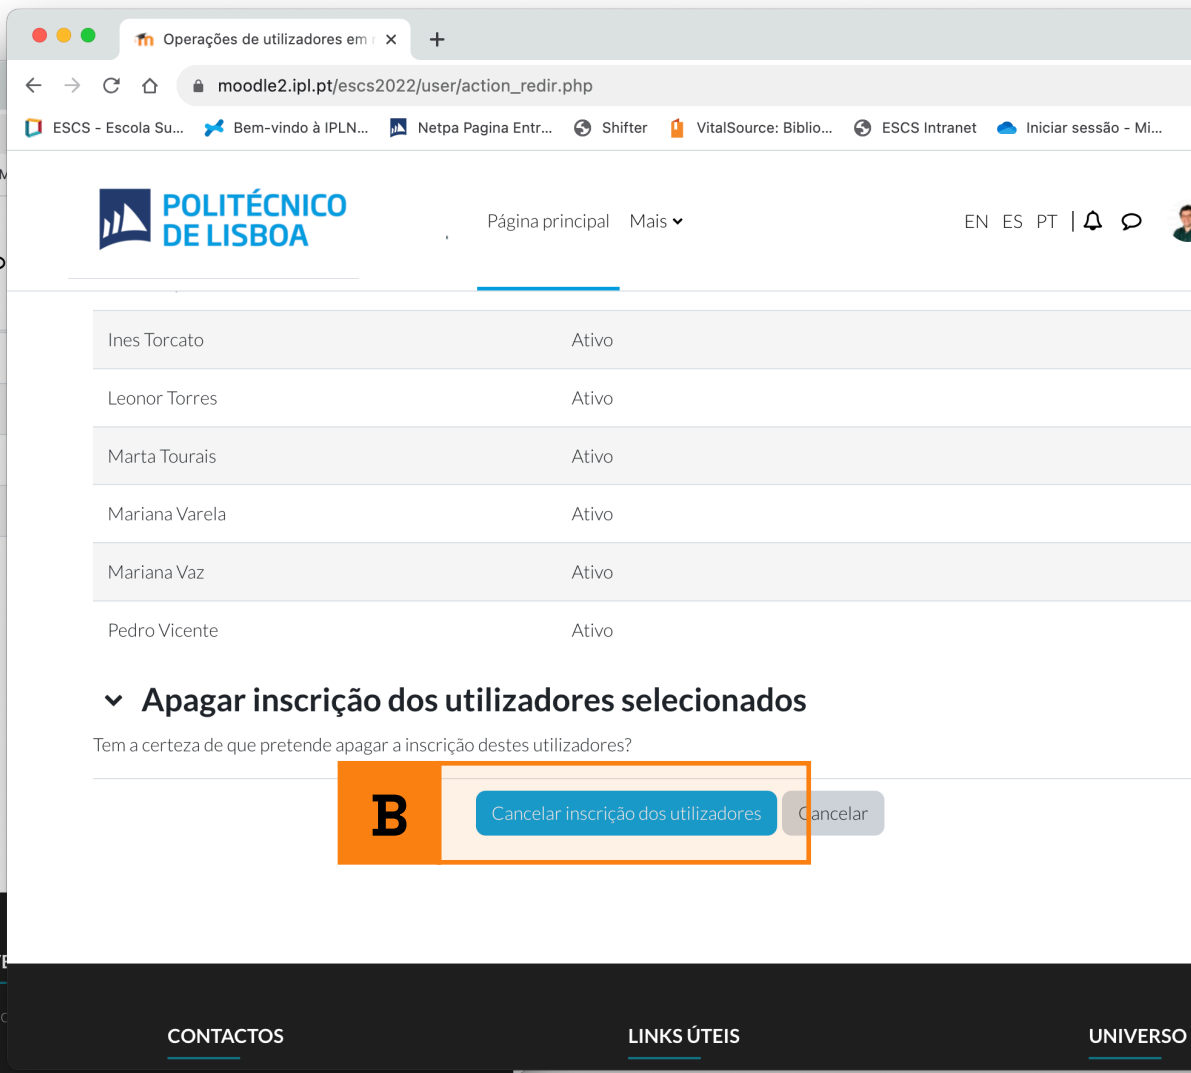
Operações de utilizadores em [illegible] ×
+
moodle2.ipl.pt/escs2022/user/action_redir.php
ESCS - Escola Su... Bem-vindo à IPLN... Netpa Pagina Entr... Shifter VitalSource: Biblio... ESCS Intranet Iniciar sessão - Mi...

POLITÉCNICO DE LISBOA
Página principal Mais
EN ES PT

| | |
|---|---|
| Ines Torcato | Ativo |
| Leonor Torres | Ativo |
| Marta Tourais | Ativo |
| Mariana Varela | Ativo |
| Mariana Vaz | Ativo |
| Pedro Vicente | Ativo |

Apagar inscrição dos utilizadores selecionados
Tem a certeza de que pretende apagar a inscrição destes utilizadores?

B
Cancelar inscrição dos utilizadores
Cancelar

CONTACTOS
LINKS ÚTEIS
UNIVERSO